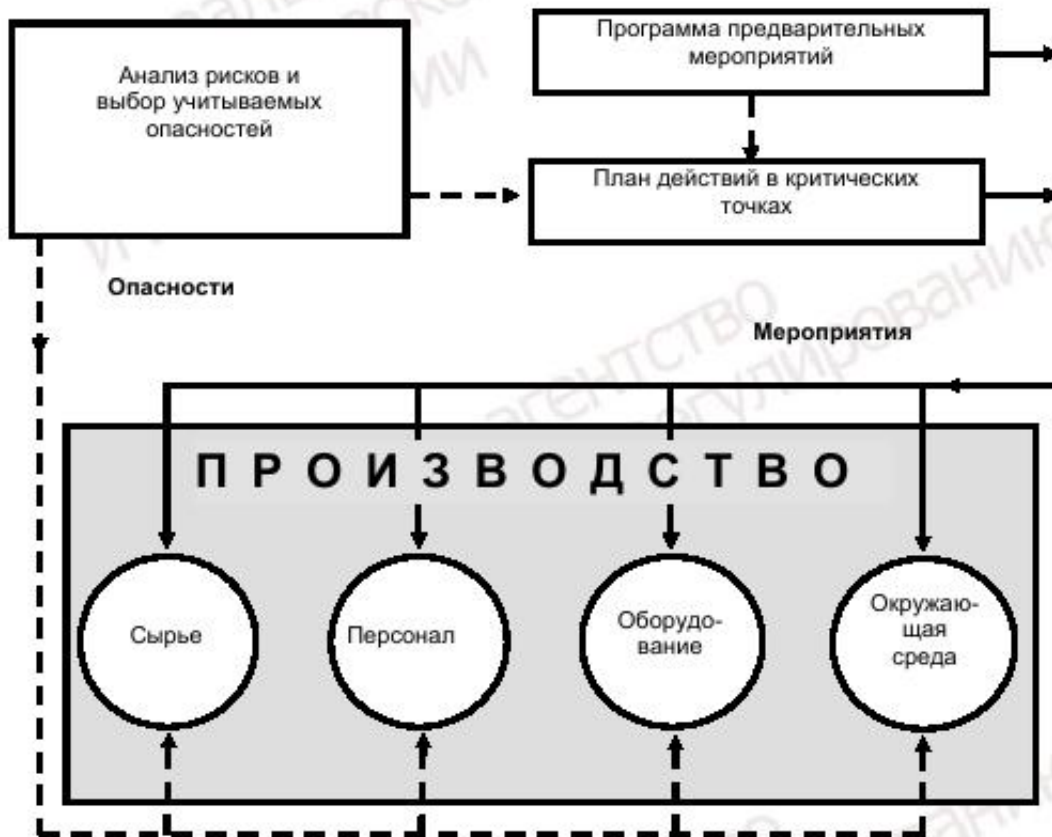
Анализ рисков и выбор учитываемых опасностей

Программа предварительных мероприятий

План действий в критических точках

Опасности

Мероприятия

П Р О И З В О Д С Т В О

Сырье

Персонал

Оборудование

Окружающая среда